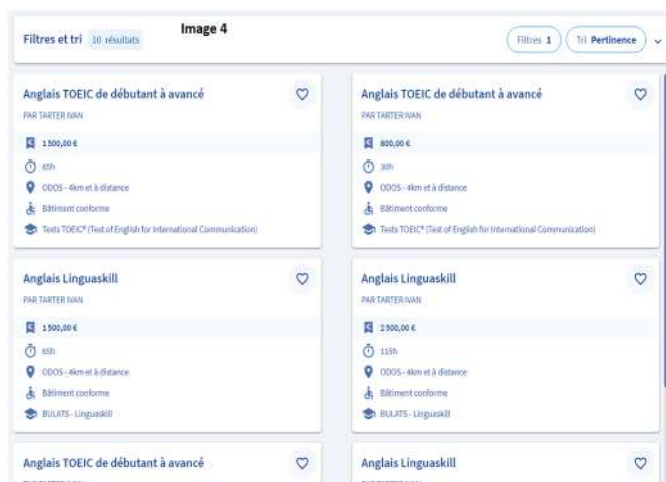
Filtres et tri 10 résultats

Image 4

Filtres 1

Tri Pertinence

Anglais TOEIC de débutant à avancé
PAR TARTER IVAN
1 500,00 €
65h
ODOS - 4km et à distance
Bâtiment conforme
Tests TOEIC® (Test of English for International Communication)

Anglais TOEIC de débutant à avancé
PAR TARTER IVAN
800,00 €
30h
ODOS - 4km et à distance
Bâtiment conforme
Tests TOEIC® (Test of English for International Communication)

Anglais Linguaskill
PAR TARTER IVAN
1 500,00 €
65h
ODOS - 4km et à distance
Bâtiment conforme
BULATS - Linguaskill

Anglais Linguaskill
PAR TARTER IVAN
2 500,00 €
115h
ODOS - 4km et à distance
Bâtiment conforme
BULATS - Linguaskill

Anglais TOEIC de débutant à avancé
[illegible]

Anglais Linguaskill
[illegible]